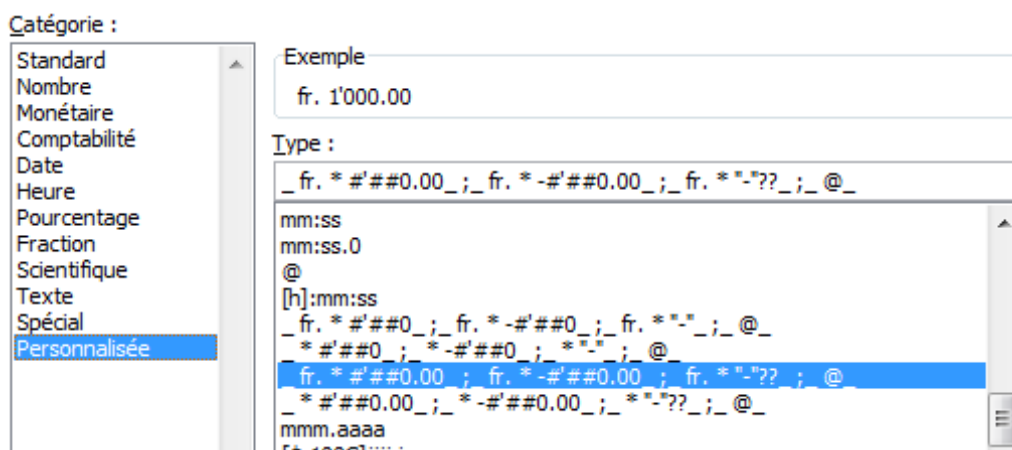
Catégorie :

Standard
Nombre
Monétaire
Comptabilité
Date
Heure
Pourcentage
Fraction
Scientifique
Texte
Spécial
Personnalisée

Exemple

fr. 1'000.00

Type :

_ fr. * #'##0.00_ ;_ fr. * -#'##0.00_ ;_ fr. * "-"??_ ;_ @_

mm:ss
mm:ss.0
@
[h]:mm:ss
_ fr. * #'##0_ ;_ fr. * -#'##0_ ;_ fr. * "-"_ ;_ @_
_ * #'##0_ ;_ * -#'##0_ ;_ * "-"_ ;_ @_
_ fr. * #'##0.00_ ;_ fr. * -#'##0.00_ ;_ fr. * "-"??_ ;_ @_
_ * #'##0.00_ ;_ * -#'##0.00_ ;_ * "-"??_ ;_ @_
mmm.aaaa
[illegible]